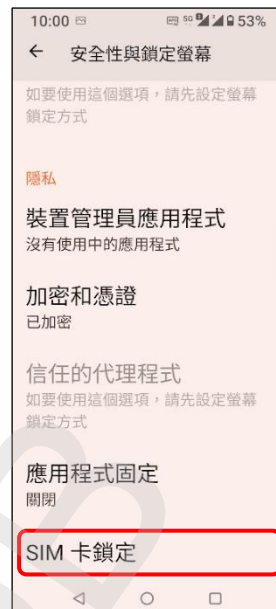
10:00 53%

← 安全性與鎖定螢幕

如要使用這個選項，請先設定螢幕鎖定方式

隱私

裝置管理員應用程式
沒有使用中的應用程式

加密和憑證
已加密

信任的代理程式
如要使用這個選項，請先設定螢幕鎖定方式

應用程式固定
關閉

SIM 卡鎖定